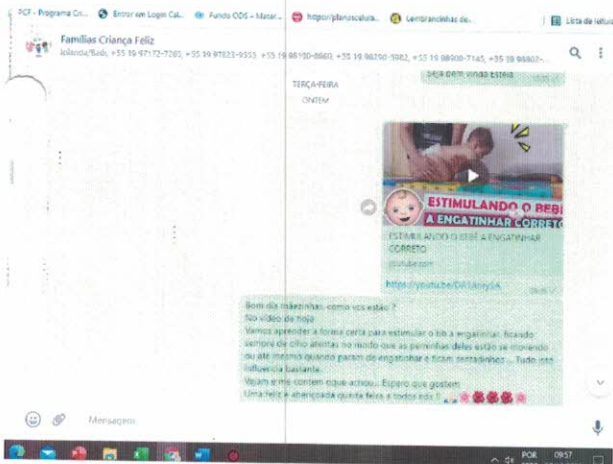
PCF - Programa Cr... Erro em Login Cal... Fundo ODS - Matar... https://planoxcalula... Lembrancinhas de... Lista de leitura

Famílias Criança Feliz
Iolanda/Badi, +55 19 97172-7281, +55 19 97823-9553, +55 19 98150-0860, +55 19 98250-5882, +55 19 98908-7145, +55 19 98807-...

Seja bem vinda Estela

TERÇA-FEIRA
ONTEM

ESTIMULANDO O BEBÊ A ENGATINHAR
ESTIMULANDO O BEBÊ A ENGATINHAR CORRETO
youtube.com
https://youtube/DR1anyt54

Bom dia mãezinhas, como vcs estão ?
No vídeo de hoje
Vamos aprender a forma certa para estimular o bb a engatinhar, ficando sempre de olho atentas no modo que as perninhas deles estão se movendo ou até mesmo quando param de engatinhar e ficam sentadinhos ... Tudo isto influencia bastante.
Vejam e me contem oque achou... Espero que gostem.
Uma feliz e abençoada quinta feira a todos eds ?

Mensagem

POR 09:57